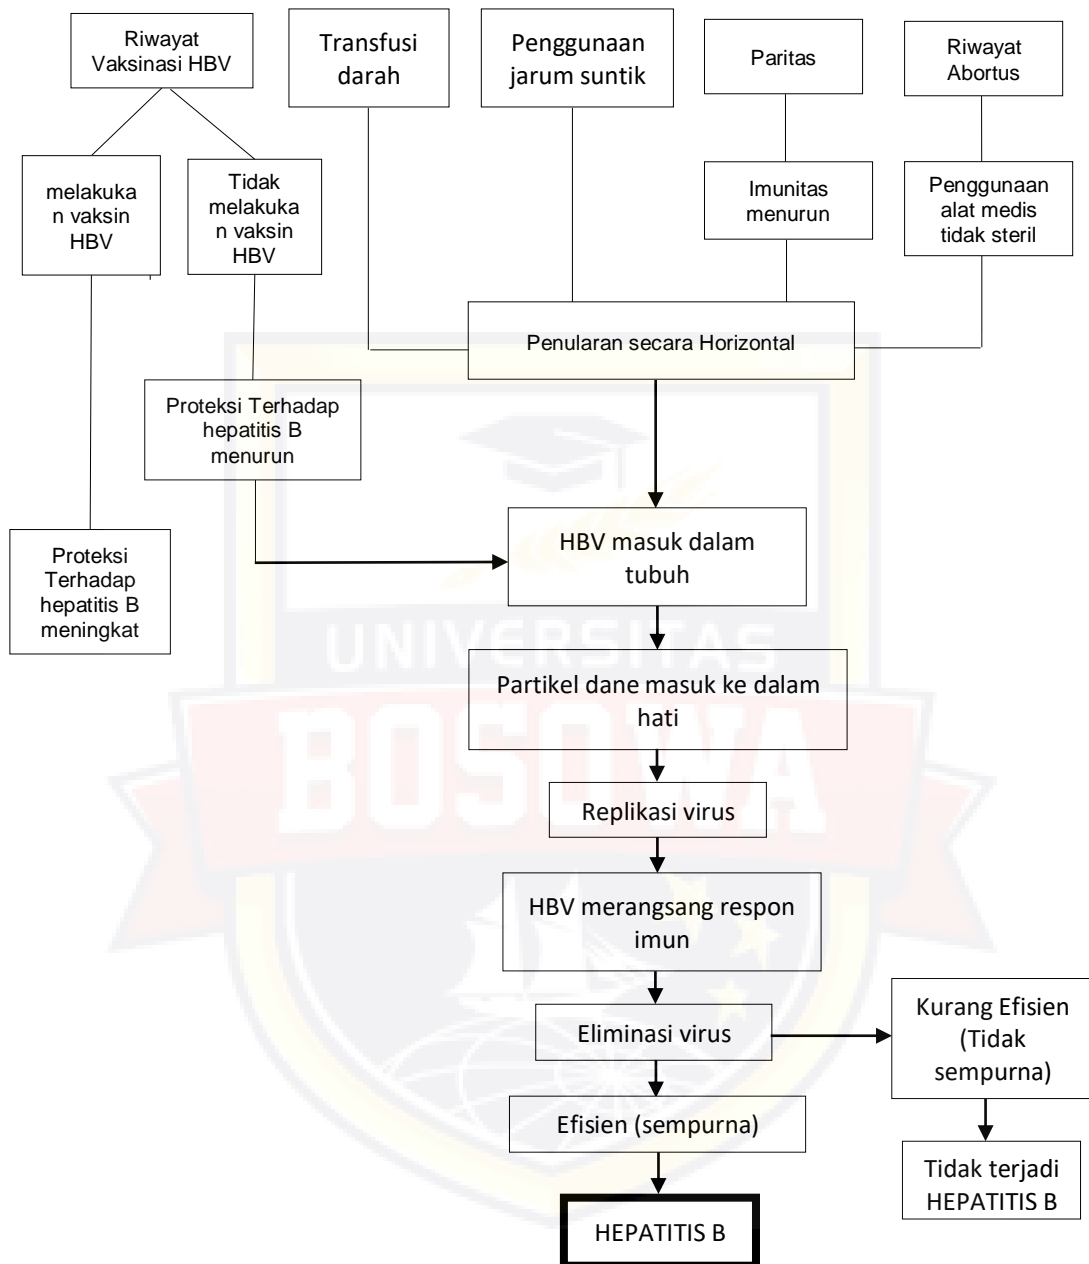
Riwayat Vaksinasi HBV

Transfusi darah

Penggunaan jarum suntik

Paritas

Riwayat Abortus

melakukan vaksin HBV

Tidak melakukan vaksin HBV

Imunitas menurun

Penggunaan alat medis tidak steril

Penularan secara Horizontal

Proteksi Terhadap hepatitis B menurun

Proteksi Terhadap hepatitis B meningkat

HBV masuk dalam tubuh

Partikel dane masuk ke dalam hati

Replikasi virus

HBV merangsang respon imun

Eliminasi virus

Kurang Efisien (Tidak sempurna)

Efisien (sempurna)

Tidak terjadi HEPATITIS B

HEPATITIS B

UNIVERSITAS BOSOWA